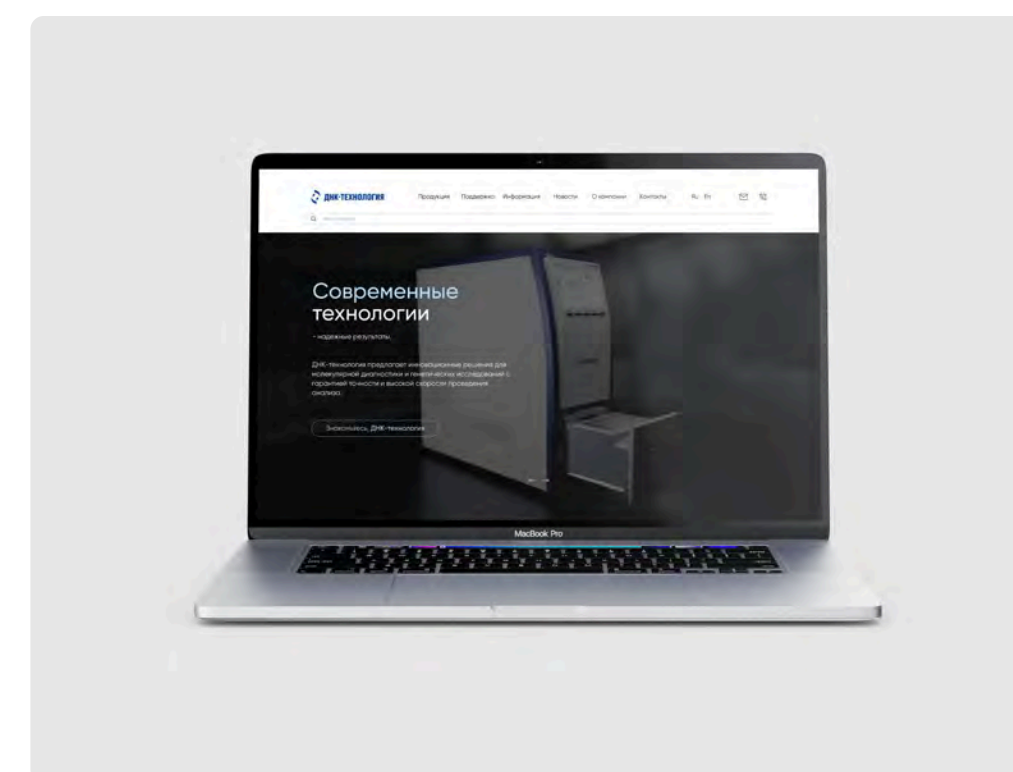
ДНК-ТЕХНОЛОГИЯ

Продукция Поддержка Информация Новости О компании Контакты Ru En

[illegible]

Современные технологии

- надежные результаты.

ДНК-технология предлагает инновационные решения для молекулярной диагностики и генетических исследований с гарантией точности и высокой скоростью проведения анализа.

Знакомьтесь, ДНК-технология

MacBook Pro